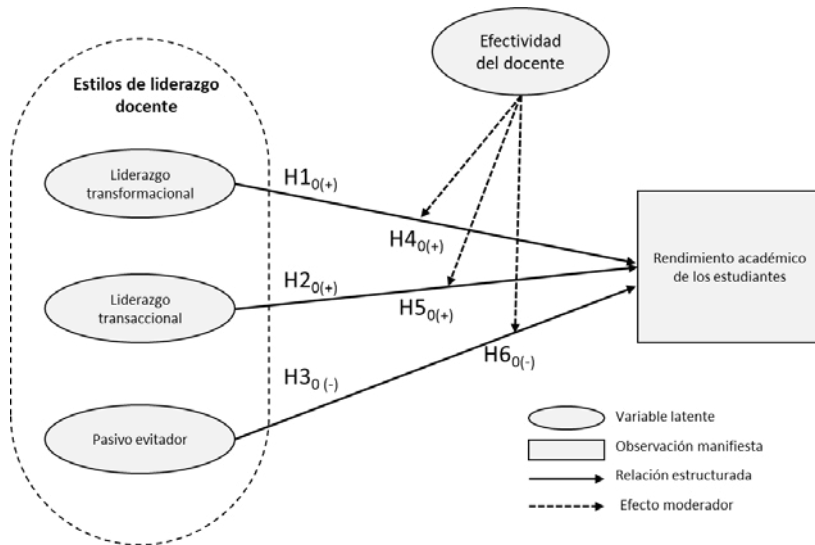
Efectividad del docente

Estilos de liderazgo docente

Liderazgo transformacional

$H1_{0(+)}$

$H4_{0(+)}$

Liderazgo transaccional

$H2_{0(+)}$

$H5_{0(+)}$

Rendimiento académico de los estudiantes

$H6_{0(-)}$

$H3_{0\ (-)}$

Pasivo evitador

Variable latente

Observación manifiesta

Relación estructurada

Efecto moderador